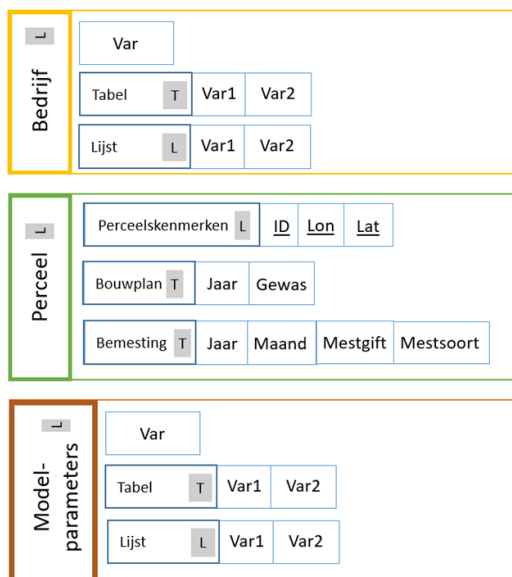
Bedrijf L

Var

Tabel T | Var1 | Var2

Lijst L | Var1 | Var2

Perceel L

Perceelskenmerken L | ID | Lon | Lat

Bouwplan T | Jaar | Gewas

Bemesting T | Jaar | Maand | Mestgift | Mestsoort

Modelparameters L

Var

Tabel T | Var1 | Var2

Lijst L | Var1 | Var2